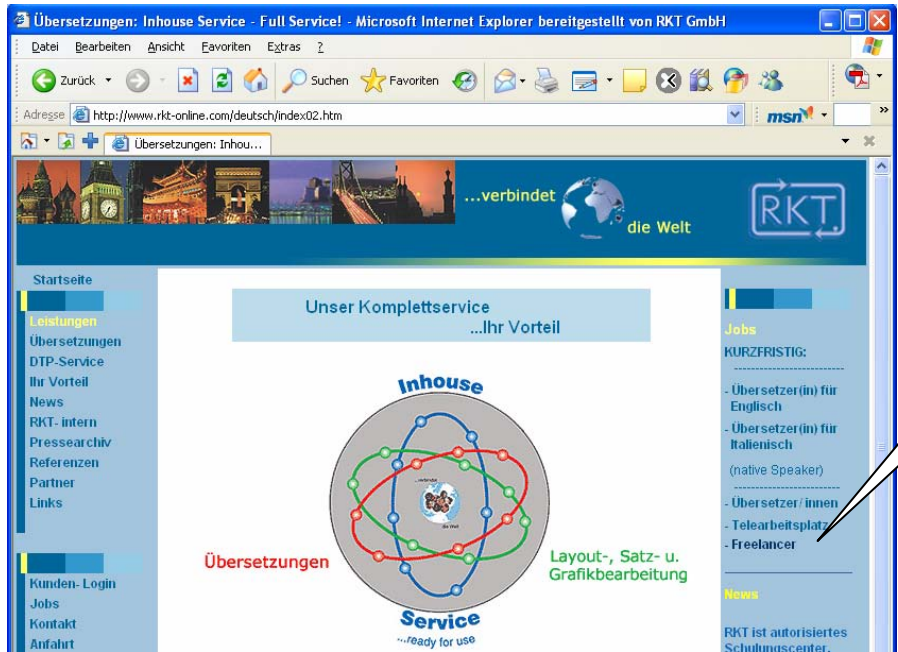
Übersetzungen: Inhouse Service - Full Service! - Microsoft Internet Explorer bereitgestellt von RKT GmbH

Datei Bearbeiten Ansicht Favoriten Extras ?

Zurück Suchen Favoriten

Adresse http://www.rkt-online.com/deutsch/index02.htm

msn

Übersetzungen: Inhou...

...verbindet die Welt

RKT

Startseite

Leistungen
Übersetzungen
DTP-Service
Ihr Vorteil
News
RKT- intern
Pressearchiv
Referenzen
Partner
Links

Kunden- Login
Jobs
Kontakt
Anfahrt

Unser Komplettservice
...Ihr Vorteil

Inhouse

Übersetzungen

Layout-, Satz- u. Grafikbearbeitung

Service
...ready for use

Jobs
KURZFRISTIG:
- Übersetzer(in) für Englisch
- Übersetzer(in) für Italienisch
(native Speaker)
- Übersetzer/ innen
- Telearbeitsplatz
- Freelancer

News

RKT ist autorisiertes Schulungscenter.